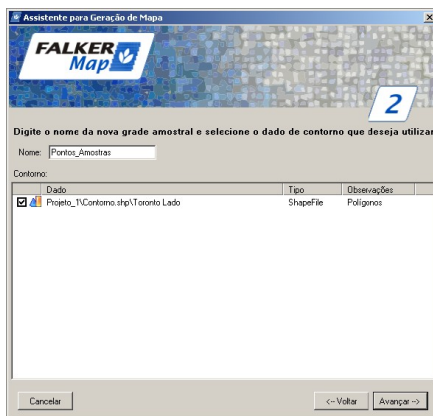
Assistente para Geração de Mapa

FALKER Map

2

Digite o nome da nova grade amostral e selecione o dado de contorno que deseja utilizar

Nome: Pontos_Amostras

Contorno:

| Dado | Tipo | Observações |
|---|---|---|
| Projeto_1\Contorno.shp\Toronto Lado | ShapeFile | Polígonos |

Cancelar

<-- Voltar

Avançar -->